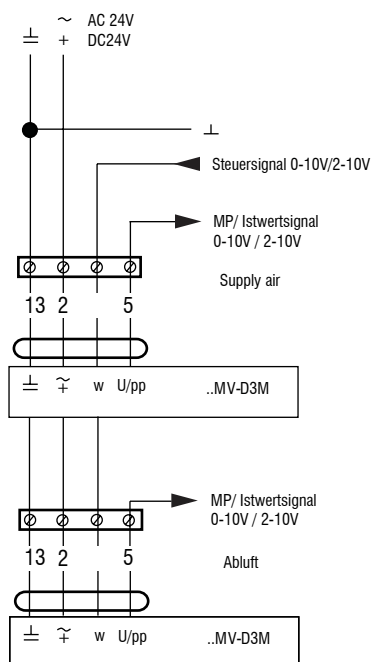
$\perp$ ~ AC 24V
+ DC24V

$\perp$

Steuersignal 0-10V/2-10V

MP/ Istwertsignal
0-10V / 2-10V

Supply air

13 2 5

$\perp$ $\widetilde{+}$ w U/pp ..MV-D3M

MP/ Istwertsignal
0-10V / 2-10V

13 2 5

Abluft

$\perp$ $\widetilde{+}$ w U/pp ..MV-D3M